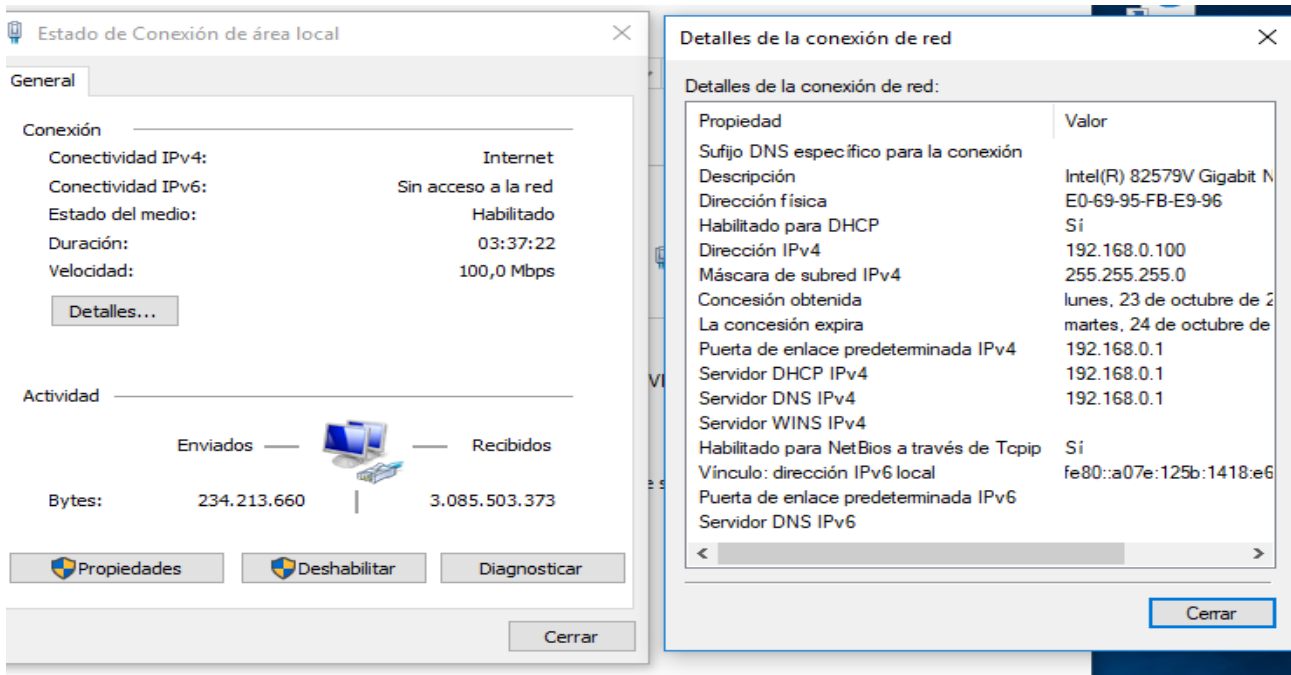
Estado de Conexión de área local

General

Conexión

Conectividad IPv4: Internet
Conectividad IPv6: Sin acceso a la red
Estado del medio: Habilitado
Duración: 03:37:22
Velocidad: 100,0 Mbps

Detalles...

Actividad

Enviados — — Recibidos

Bytes: 234.213.660 | 3.085.503.373

Propiedades Deshabilitar Diagnosticar

Cerrar

Detalles de la conexión de red

Detalles de la conexión de red:

| Propiedad | Valor |
|---|---|
| Sufijo DNS específico para la conexión | |
| Descripción | Intel(R) 82579V Gigabit N |
| Dirección física | E0-69-95-FB-E9-96 |
| Habilitado para DHCP | Sí |
| Dirección IPv4 | 192.168.0.100 |
| Máscara de subred IPv4 | 255.255.255.0 |
| Concesión obtenida | lunes, 23 de octubre de 2 |
| La concesión expira | martes, 24 de octubre de |
| Puerta de enlace predeterminada IPv4 | 192.168.0.1 |
| Servidor DHCP IPv4 | 192.168.0.1 |
| Servidor DNS IPv4 | 192.168.0.1 |
| Servidor WINS IPv4 | |
| Habilitado para NetBios a través de Tcpip | Sí |
| Vínculo: dirección IPv6 local | fe80::a07e:125b:1418:e6 |
| Puerta de enlace predeterminada IPv6 | |
| Servidor DNS IPv6 | |

Cerrar